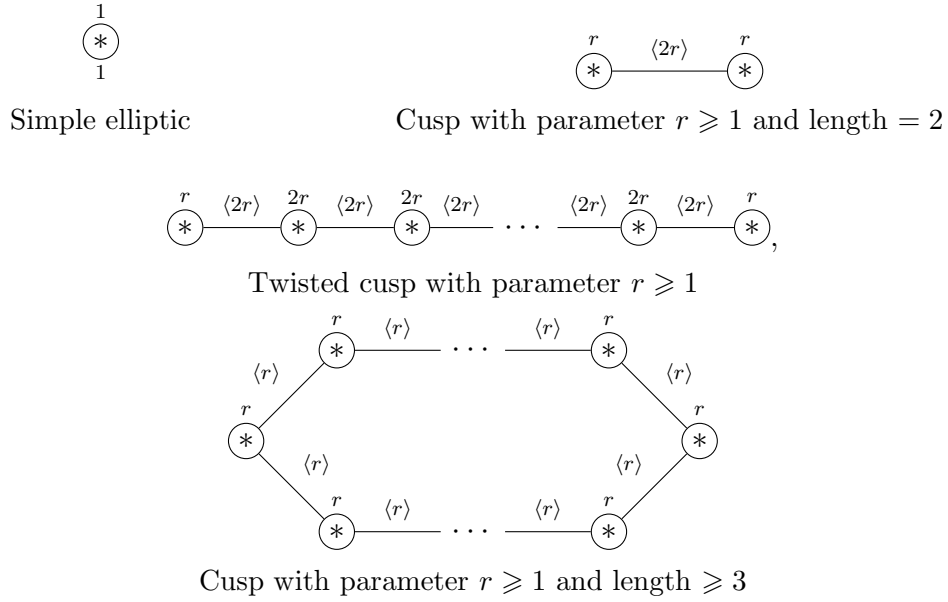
1
$*$
1

Simple elliptic

$r$ $\langle 2r \rangle$ $r$
$*$ $*$

Cusp with parameter $r \geqslant 1$ and length $= 2$

$r$ $\langle 2r \rangle$ $2r$ $\langle 2r \rangle$ $2r$ $\langle 2r \rangle$ $\cdots$ $\langle 2r \rangle$ $2r$ $\langle 2r \rangle$ $r$
$*$ $*$ $*$ $*$ $*$,

Twisted cusp with parameter $r \geqslant 1$

$r$ $\langle r \rangle$ $\cdots$ $\langle r \rangle$ $r$
$\langle r \rangle$ $*$ $*$ $\langle r \rangle$
$r$ $r$
$*$ $*$
$\langle r \rangle$ $\langle r \rangle$
$r$ $\langle r \rangle$ $\cdots$ $\langle r \rangle$ $r$
$*$ $*$

Cusp with parameter $r \geqslant 1$ and length $\geqslant 3$